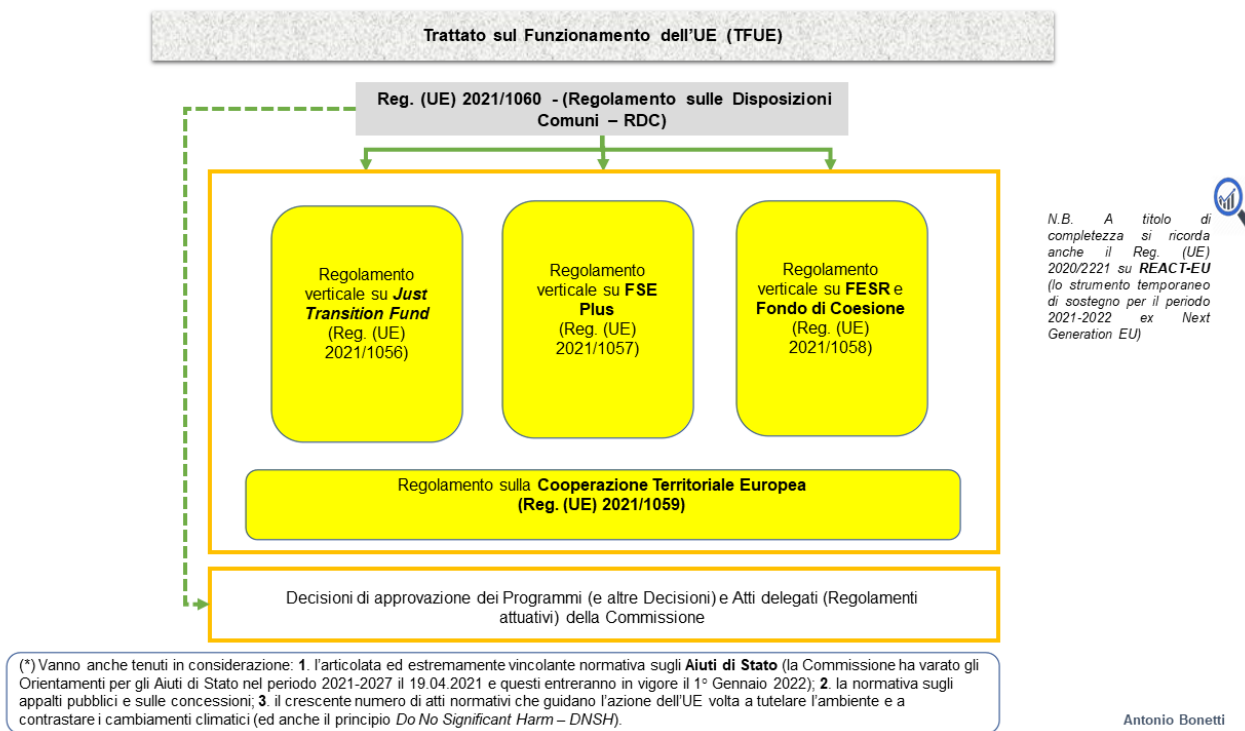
Trattato sul Funzionamento dell'UE (TFUE)

Reg. (UE) 2021/1060 - (Regolamento sulle Disposizioni Comuni – RDC)

Regolamento verticale su ***Just Transition Fund*** (Reg. (UE) 2021/1056)

Regolamento verticale su **FSE Plus** (Reg. (UE) 2021/1057)

Regolamento verticale su **FESR** e **Fondo di Coesione** (Reg. (UE) 2021/1058)

Regolamento sulla **Cooperazione Territoriale Europea (Reg. (UE) 2021/1059)**

Decisioni di approvazione dei Programmi (e altre Decisioni) e Atti delegati (Regolamenti attuativi) della Commissione

*N.B. A titolo di completezza si ricorda anche il Reg. (UE) 2020/2221 su **REACT-EU** (lo strumento temporaneo di sostegno per il periodo 2021-2022 ex Next Generation EU)*

(*) Vanno anche tenuti in considerazione: **1**. l'articolata ed estremamente vincolante normativa sugli **Aiuti di Stato** (la Commissione ha varato gli Orientamenti per gli Aiuti di Stato nel periodo 2021-2027 il 19.04.2021 e questi entreranno in vigore il 1° Gennaio 2022); **2**. la normativa sugli appalti pubblici e sulle concessioni; **3**. il crescente numero di atti normativi che guidano l'azione dell'UE volta a tutelare l'ambiente e a contrastare i cambiamenti climatici (ed anche il principio *Do No Significant Harm – DNSH*).

Antonio Bonetti